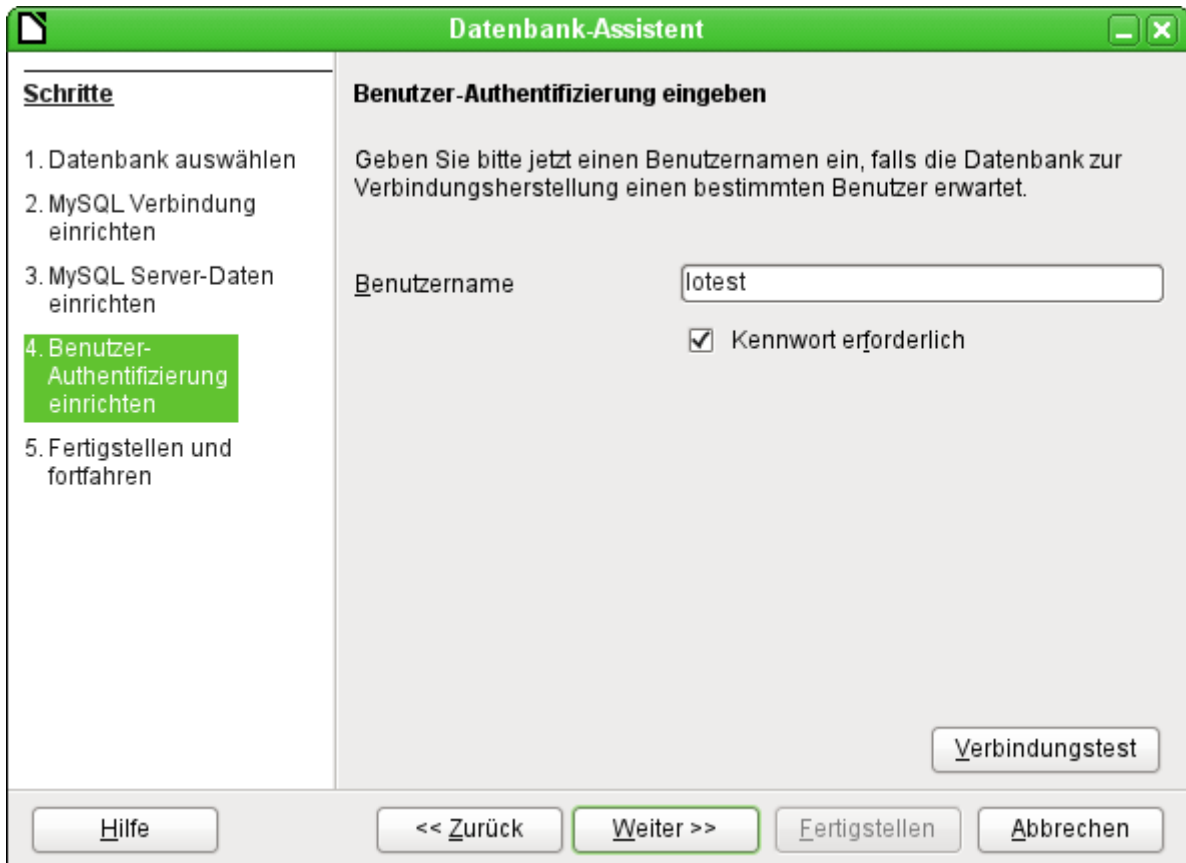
Datenbank-Assistent

Schritte

1. Datenbank auswählen
2. MySQL Verbindung einrichten
3. MySQL Server-Daten einrichten
4. Benutzer-Authentifizierung einrichten
5. Fertigstellen und fortfahren

Benutzer-Authentifizierung eingeben

Geben Sie bitte jetzt einen Benutzernamen ein, falls die Datenbank zur Verbindungsherstellung einen bestimmten Benutzer erwartet.

Benutzername lotest

Kennwort erforderlich

Verbindungstest

Hilfe
<< Zurück
Weiter >>
Fertigstellen
Abbrechen